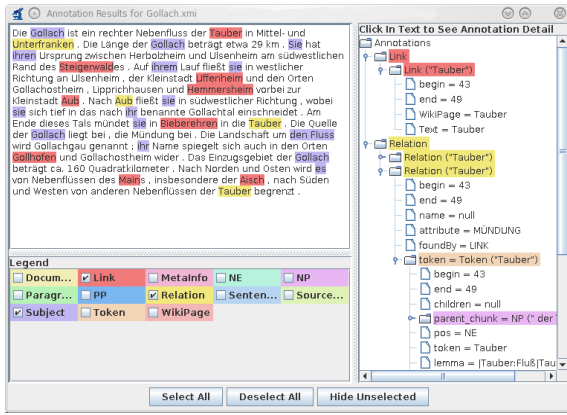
Annotation Results for Gollach.xmi

Die Gollach ist ein rechter Nebenfluss der Tauber in Mittel- und Unterfranken . Die Länge der Gollach beträgt etwa 29 km . Sie hat ihren Ursprung zwischen Herbolzheim und Ulsenheim am südwestlichen Rand des Steigerwaldes . Auf ihrem Lauf fließt sie in westlicher Richtung an Ulsenheim , der Kleinstadt Uffenheim und den Orten Gollachostheim , Lipprichhausen und Hemmersheim vorbei zur Kleinstadt Aub . Nach Aub fließt sie in südwestlicher Richtung , wobei sie sich tief in das nach ihr benannte Gollachtal einschneidet . Am Ende dieses Tals mündet sie in Bieberehren in die Tauber . Die Quelle der Gollach liegt bei , die Mündung bei . Die Landschaft um den Fluss wird Gollachgau genannt ; ihr Name spiegelt sich auch in den Orten Gollhofen und Gollachostheim wider . Das Einzugsgebiet der Gollach beträgt ca. 160 Quadratkilometer . Nach Norden und Osten wird es von Nebenflüssen des Mains , insbesondere der Aisch , nach Süden und Westen von anderen Nebenflüssen der Tauber begrenzt .

Click In Text to See Annotation Detail
Annotations
Link
Link ("Tauber")
begin = 43
end = 49
WikiPage = Tauber
Text = Tauber
Relation
Relation ("Tauber")
Relation ("Tauber")
begin = 43
end = 49
name = null
attribute = MÜNDUNG
foundBy = LINK
token = Token ("Tauber")
begin = 43
end = 49
children = null
parent_chunk = NP (" der
pos = NE
token = Tauber
lemma = |Tauber:Fluß|Tau

Legend
Docum...
Link
MetaInfo
NE
NP
Paragr...
PP
Relation
Senten...
Source...
Subject
Token
WikiPage

Select All
Deselect All
Hide Unselected